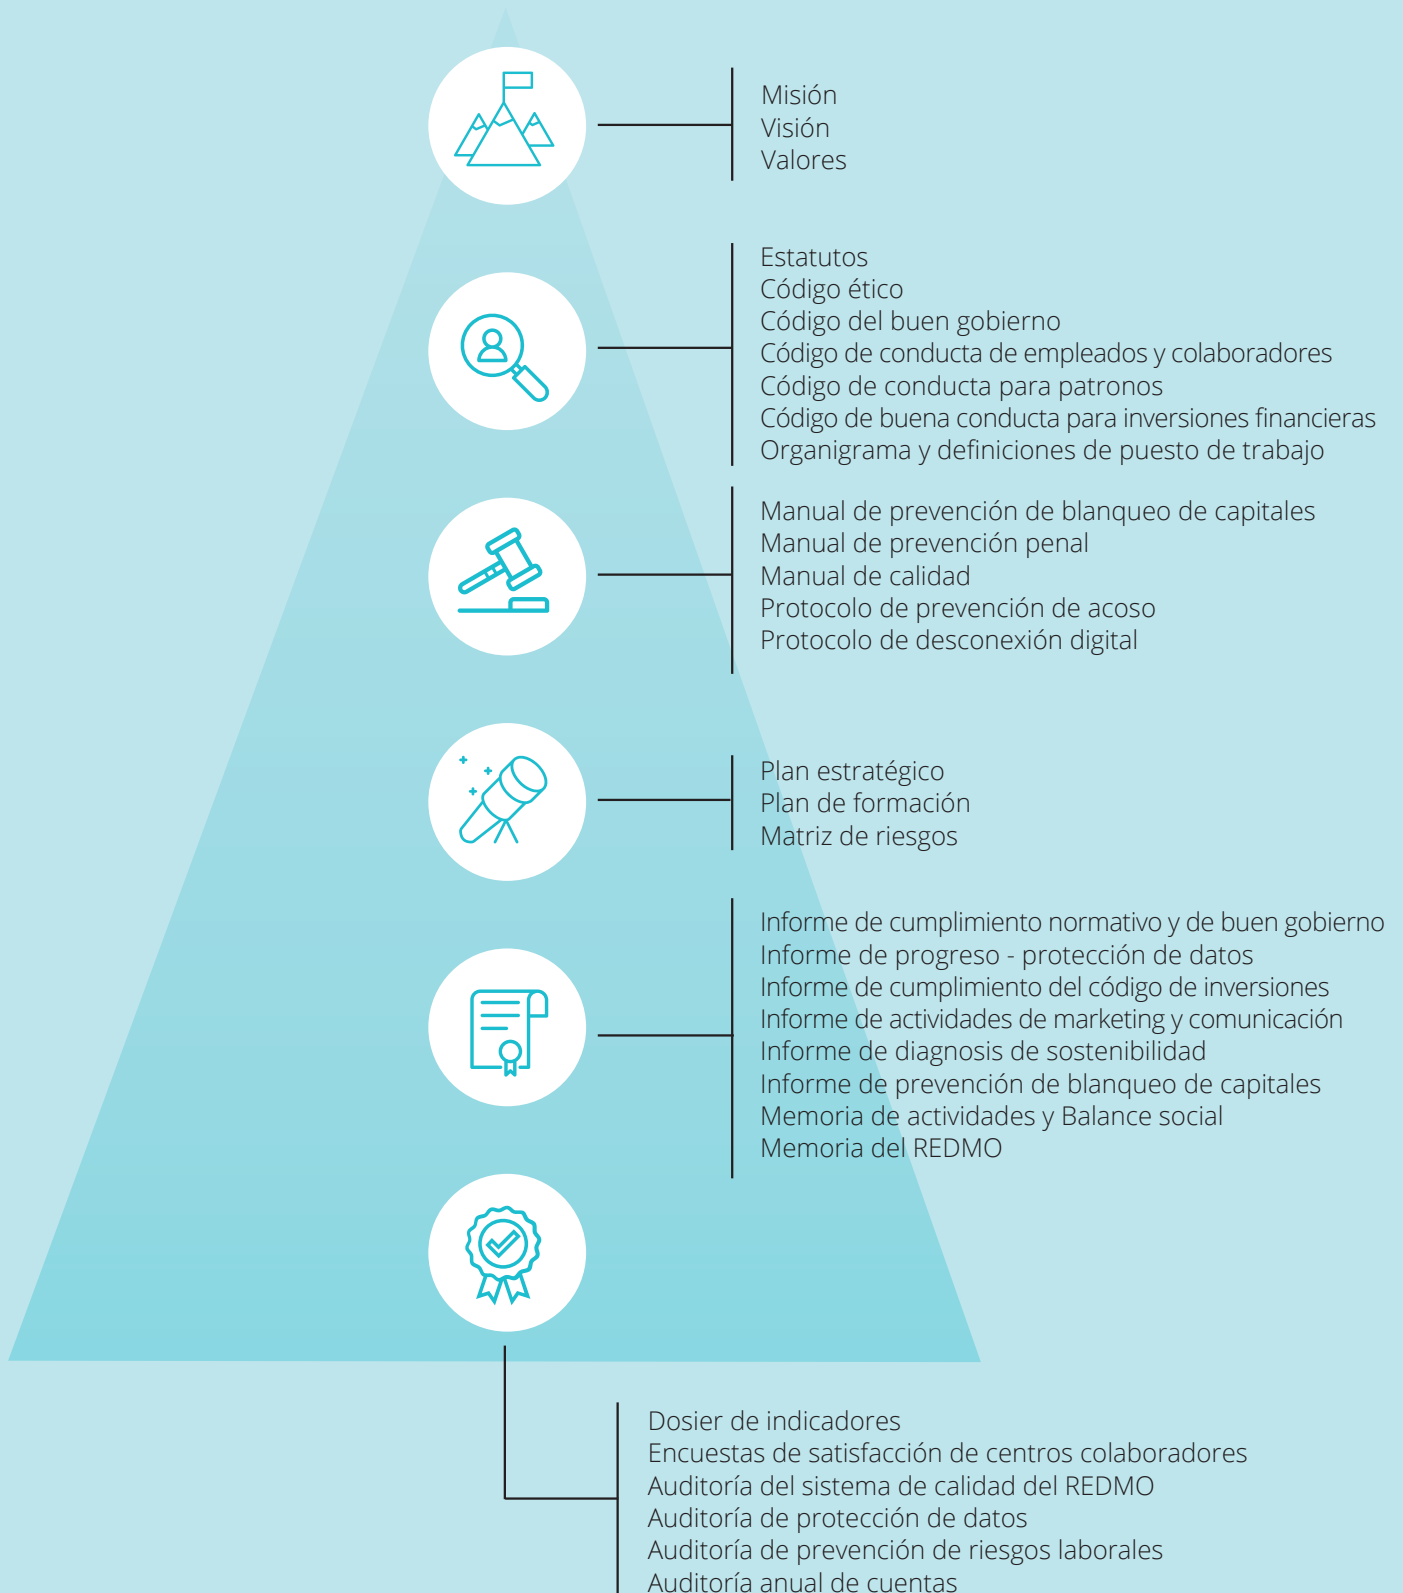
Misión
Visión
Valores

Estatutos
Código ético
Código del buen gobierno
Código de conducta de empleados y colaboradores
Código de conducta para patronos
Código de buena conducta para inversiones financieras
Organigrama y definiciones de puesto de trabajo

Manual de prevención de blanqueo de capitales
Manual de prevención penal
Manual de calidad
Protocolo de prevención de acoso
Protocolo de desconexión digital

Plan estratégico
Plan de formación
Matriz de riesgos

Informe de cumplimiento normativo y de buen gobierno
Informe de progreso - protección de datos
Informe de cumplimiento del código de inversiones
Informe de actividades de marketing y comunicación
Informe de diagnosis de sostenibilidad
Informe de prevención de blanqueo de capitales
Memoria de actividades y Balance social
Memoria del REDMO

Dosier de indicadores
Encuestas de satisfacción de centros colaboradores
Auditoría del sistema de calidad del REDMO
Auditoría de protección de datos
Auditoría de prevención de riesgos laborales
Auditoría anual de cuentas